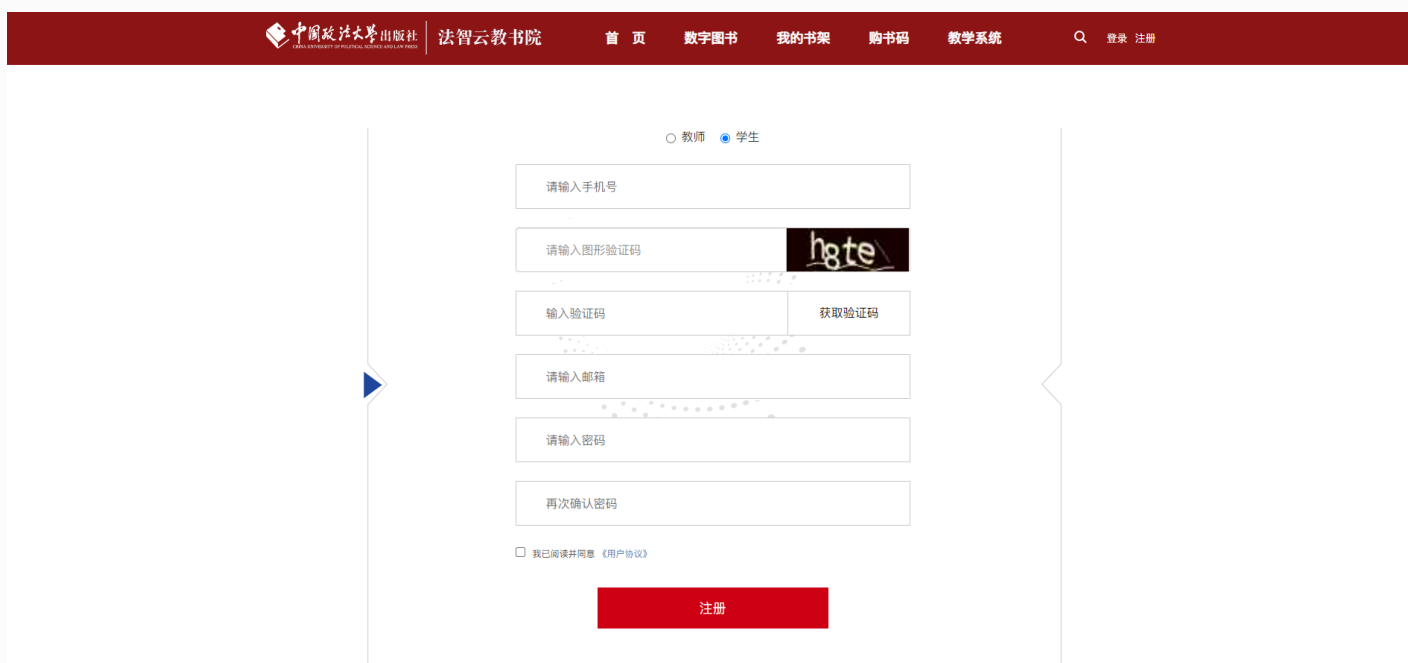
中国政法大学出版社 CHINA UNIVERSITY OF POLITICAL SCIENCE AND LAW PRESS | 法智云教书院

首 页　数字图书　我的书架　购书码　教学系统　登录　注册

○ 教师　◉ 学生

请输入手机号

请输入图形验证码　h8te

输入验证码　获取验证码

请输入邮箱

请输入密码

再次确认密码

我已阅读并同意《用户协议》

注册